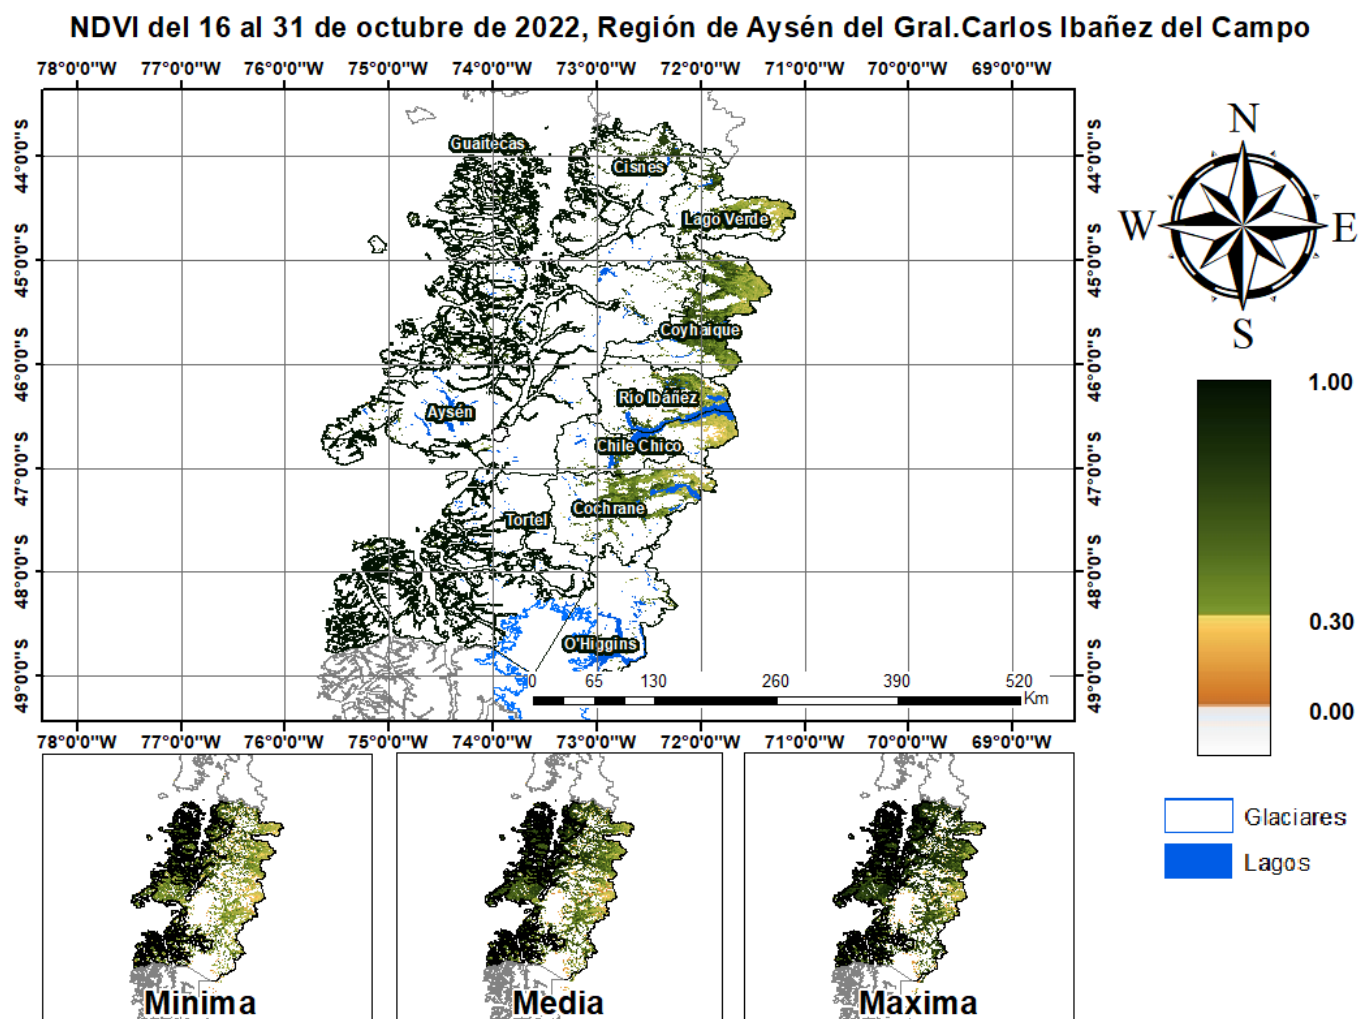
NDVI del 16 al 31 de octubre de 2022, Región de Aysén del Gral.Carlos Ibañez del Campo

78°0'0"W 77°0'0"W 76°0'0"W 75°0'0"W 74°0'0"W 73°0'0"W 72°0'0"W 71°0'0"W 70°0'0"W 69°0'0"W

44°0'0"S
45°0'0"S
46°0'0"S
47°0'0"S
48°0'0"S
49°0'0"S

Guaitecas
Cisnes
Lago Verde
Coyhaique
Río Ibáñez
Aysén
Chile Chico
Cochrane
Tortel
O'Higgins

0 65 130 260 390 520
Km

44°0'0"S
45°0'0"S
46°0'0"S
47°0'0"S
48°0'0"S
49°0'0"S

78°0'0"W 77°0'0"W 76°0'0"W 75°0'0"W 74°0'0"W 73°0'0"W 72°0'0"W 71°0'0"W 70°0'0"W 69°0'0"W

N
W E
S

1.00
0.30
0.00

Glaciares
Lagos

Minima
Media
Maxima